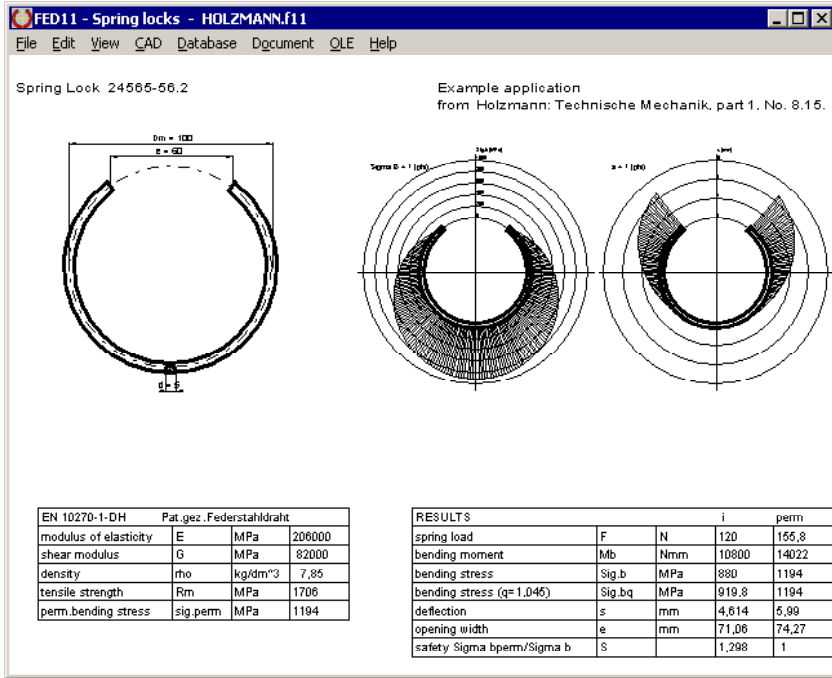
FED11 - Spring locks - HOLZMANN.f11

File Edit View CAD Database Document OLE Help

Spring Lock 24565-56.2

Example application
from Holzmann: Technische Mechanik, part 1, No. 8.15.

Dm = 100
e = 60
d = 5

Sigma B = 1 [phi]
Sigb [MPa]
s = 1 [phi]
s [mm]

| EN 10270-1-DH | Pat.gez.Federstahldraht | | |
|---|---|---|---|
| modulus of elasticity | E | MPa | 206000 |
| shear modulus | G | MPa | 82000 |
| density | rho | kg/dm^3 | 7,85 |
| tensile strength | Rm | MPa | 1706 |
| perm.bending stress | sig.perm | MPa | 1194 |

| RESULTS | | | i | perm |
|---|---|---|---|---|
| spring load | F | N | 120 | 155,8 |
| bending moment | Mb | Nmm | 10800 | 14022 |
| bending stress | Sig.b | MPa | 880 | 1194 |
| bending stress (q= 1.045) | Sig.bq | MPa | 919,8 | 1194 |
| deflection | s | mm | 4,614 | 5,99 |
| opening width | e | mm | 71,06 | 74,27 |
| safety Sigma bperm/Sigma b | S | | 1,298 | 1 |